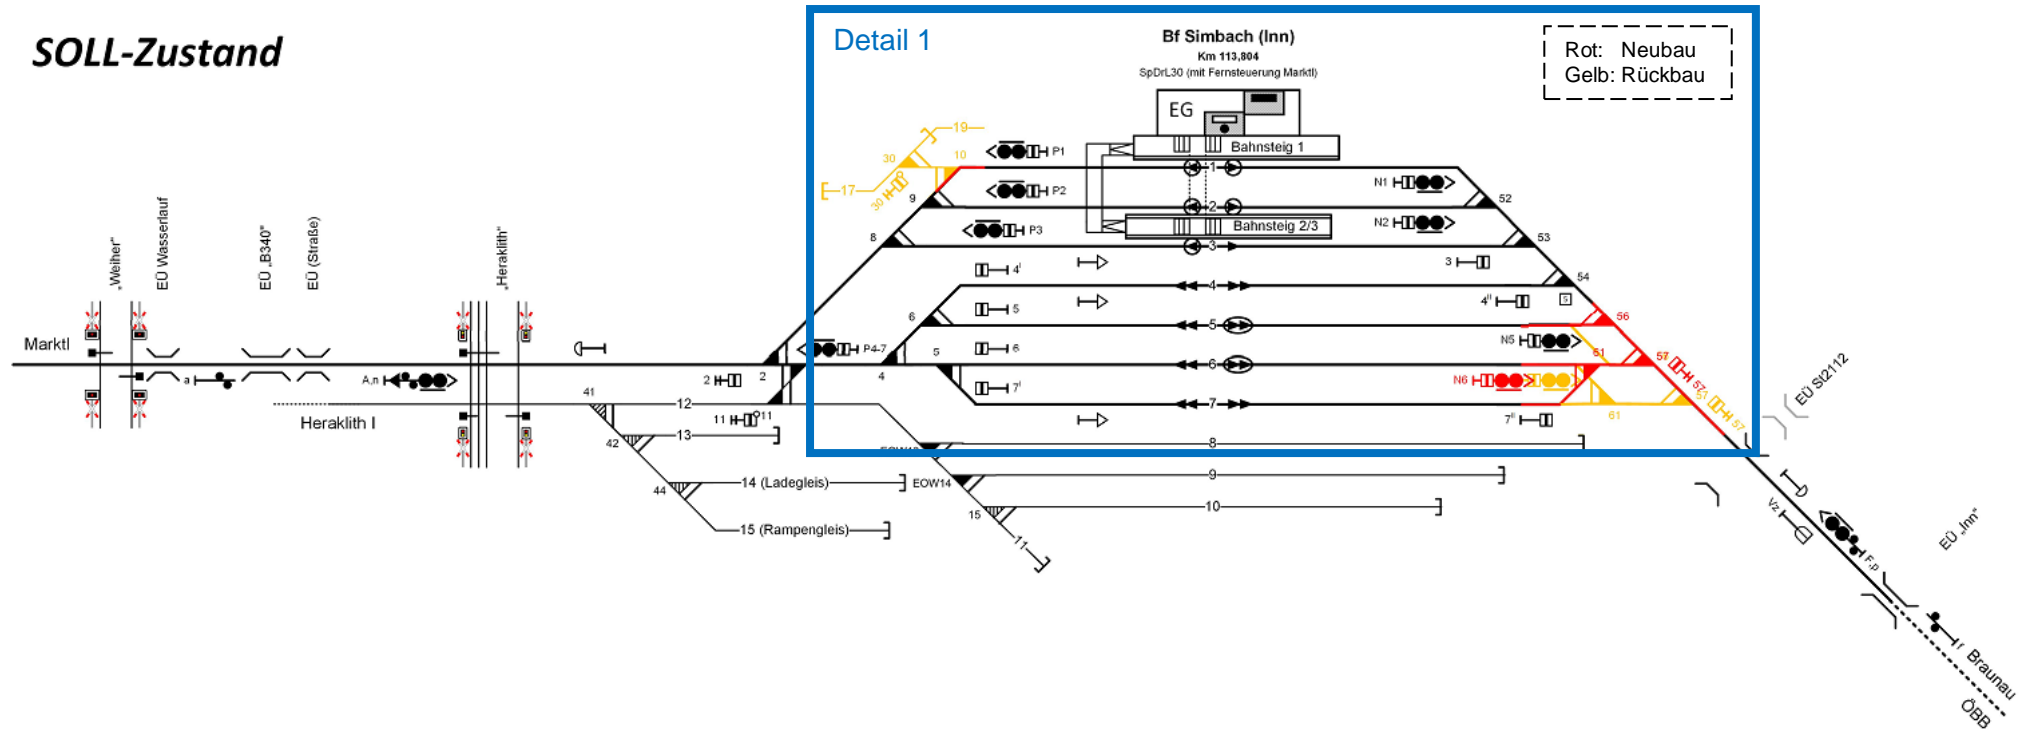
SOLL-Zustand

Detail 1

Bf Simbach (Inn)
Km 113,804
SpDrL30 (mit Fernsteuerung Marktl)

Rot: Neubau
Gelb: Rückbau

EG
Bahnsteig 1
Bahnsteig 2/3

19
30
10
17
30
9
P1
P2
P3
1
2
3
N1
N2
52
53
8
4'
3
54
4
4''
5
6
5
56
P4-7
5
6
N5
51
57
4
N6
7'
7
7''
61
57
51
57
8
9
10

„Weiher"
EÜ Wasserlauf
EÜ „B340"
EÜ (Straße)
„Heraklith"

Marktl
a
A,n
2
2
41
12
11
11
11
42
13
44
14 (Ladegleis)
EOW14
15 (Rampengleis)
15
11
Heraklith I

EÜ St2112
V2
F,p
EÜ „Inn"
f
Braunau
ÖBB